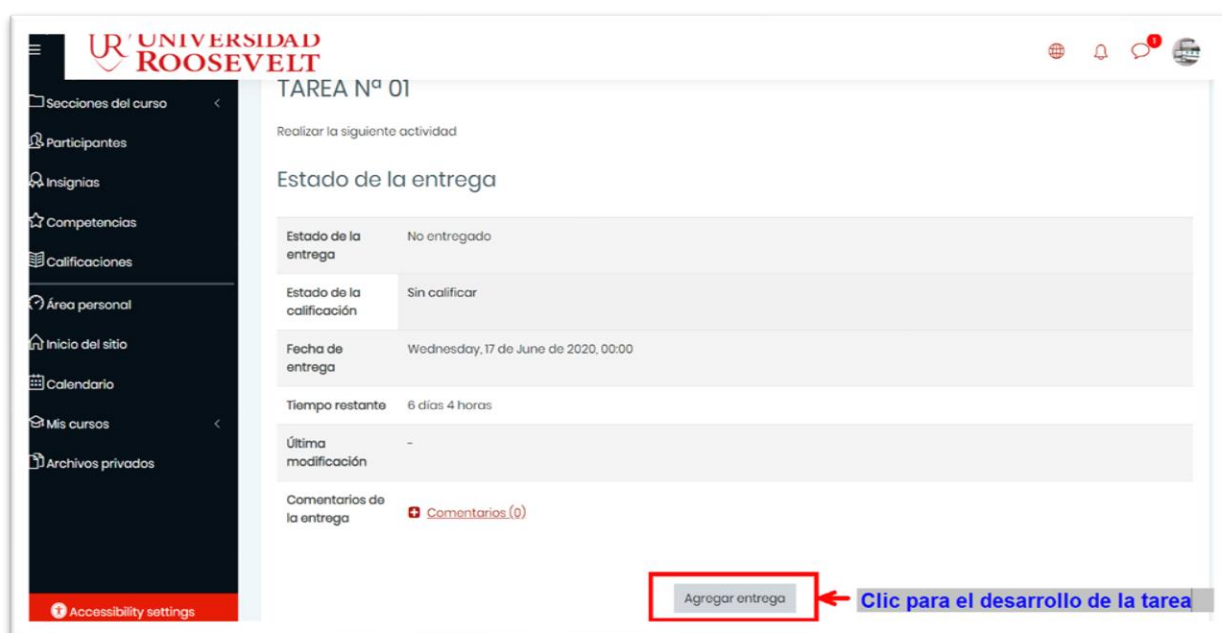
UR UNIVERSIDAD ROOSEVELT

1

Secciones del curso

Participantes

Insignias

Competencias

Calificaciones

Área personal

Inicio del sitio

Calendario

Mis cursos

Archivos privados

Accessibility settings

TAREA Nº 01

Realizar la siguiente actividad

Estado de la entrega

| | |
|---|---|
| Estado de la entrega | No entregado |
| Estado de la calificación | Sin calificar |
| Fecha de entrega | Wednesday, 17 de June de 2020, 00:00 |
| Tiempo restante | 6 días 4 horas |
| Última modificación | - |
| Comentarios de la entrega | Comentarios (0) |

Agregar entrega

Clic para el desarrollo de la tarea